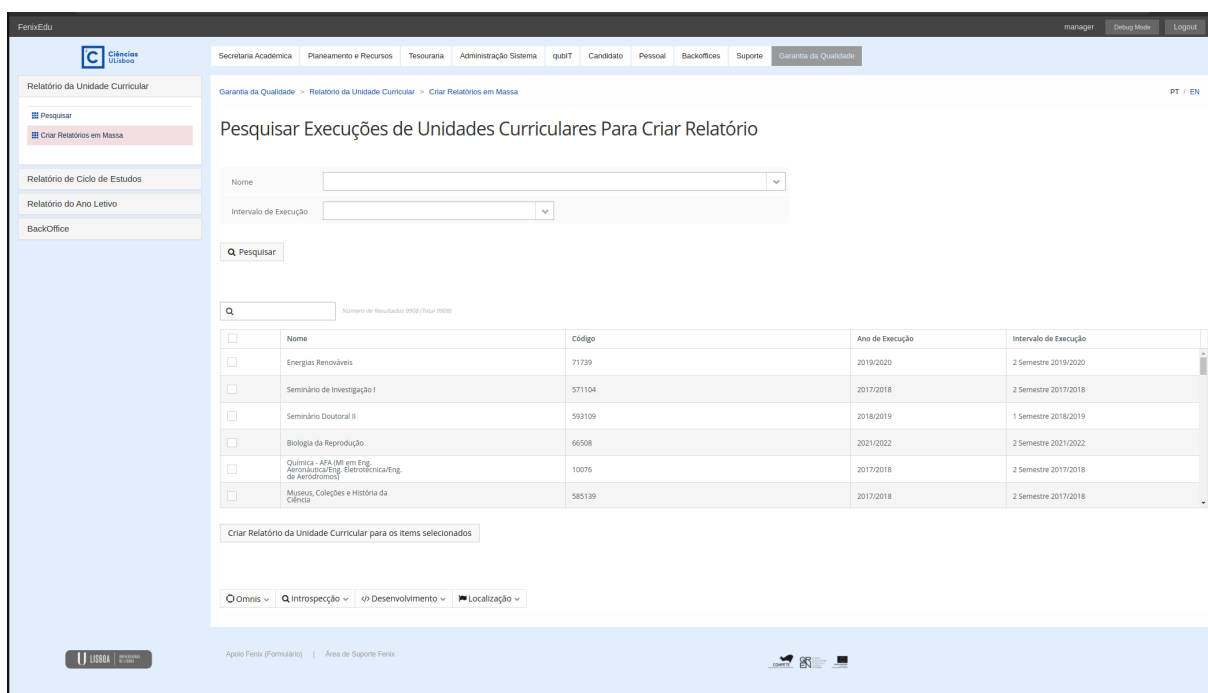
FenixEdu

manager Debug Mode Logout

C Ciências ULisboa

Secretaria Académica Planeamento e Recursos Tesouraria Administração Sistema qubIT Candidato Pessoal Backoffices Suporte Garantia da Qualidade

Relatório da Unidade Curricular

Pesquisar
Criar Relatórios em Massa

Relatório de Ciclo de Estudos
Relatório do Ano Letivo
BackOffice

Garantia da Qualidade > Relatório da Unidade Curricular > Criar Relatórios em Massa

PT / EN

Pesquisar Execuções de Unidades Curriculares Para Criar Relatório

Nome

Intervalo de Execução

Pesquisar

Número de Resultados 9908 (Total 9908)

| | Nome | Código | Ano de Execução | Intervalo de Execução |
|---|---|---|---|---|
| | Energias Renováveis | 71739 | 2019/2020 | 2 Semestre 2019/2020 |
| | Seminário de Investigação I | 571104 | 2017/2018 | 2 Semestre 2017/2018 |
| | Seminário Doutoral II | 593109 | 2018/2019 | 1 Semestre 2018/2019 |
| | Biologia da Reprodução | 66508 | 2021/2022 | 2 Semestre 2021/2022 |
| | Química - AFA (MI em Eng. Aeronáutica/Eng. Eletrotécnica/Eng. de Aeródromos) | 10076 | 2017/2018 | 2 Semestre 2017/2018 |
| | Museus, Coleções e História da Ciência | 585139 | 2017/2018 | 2 Semestre 2017/2018 |

Criar Relatório da Unidade Curricular para os items selecionados

Omnis Introspecção Desenvolvimento Localização

U LISBOA UNIVERSIDADE DE LISBOA

Apoio Fenix (Formulário) | Área de Suporte Fenix

COMPETE